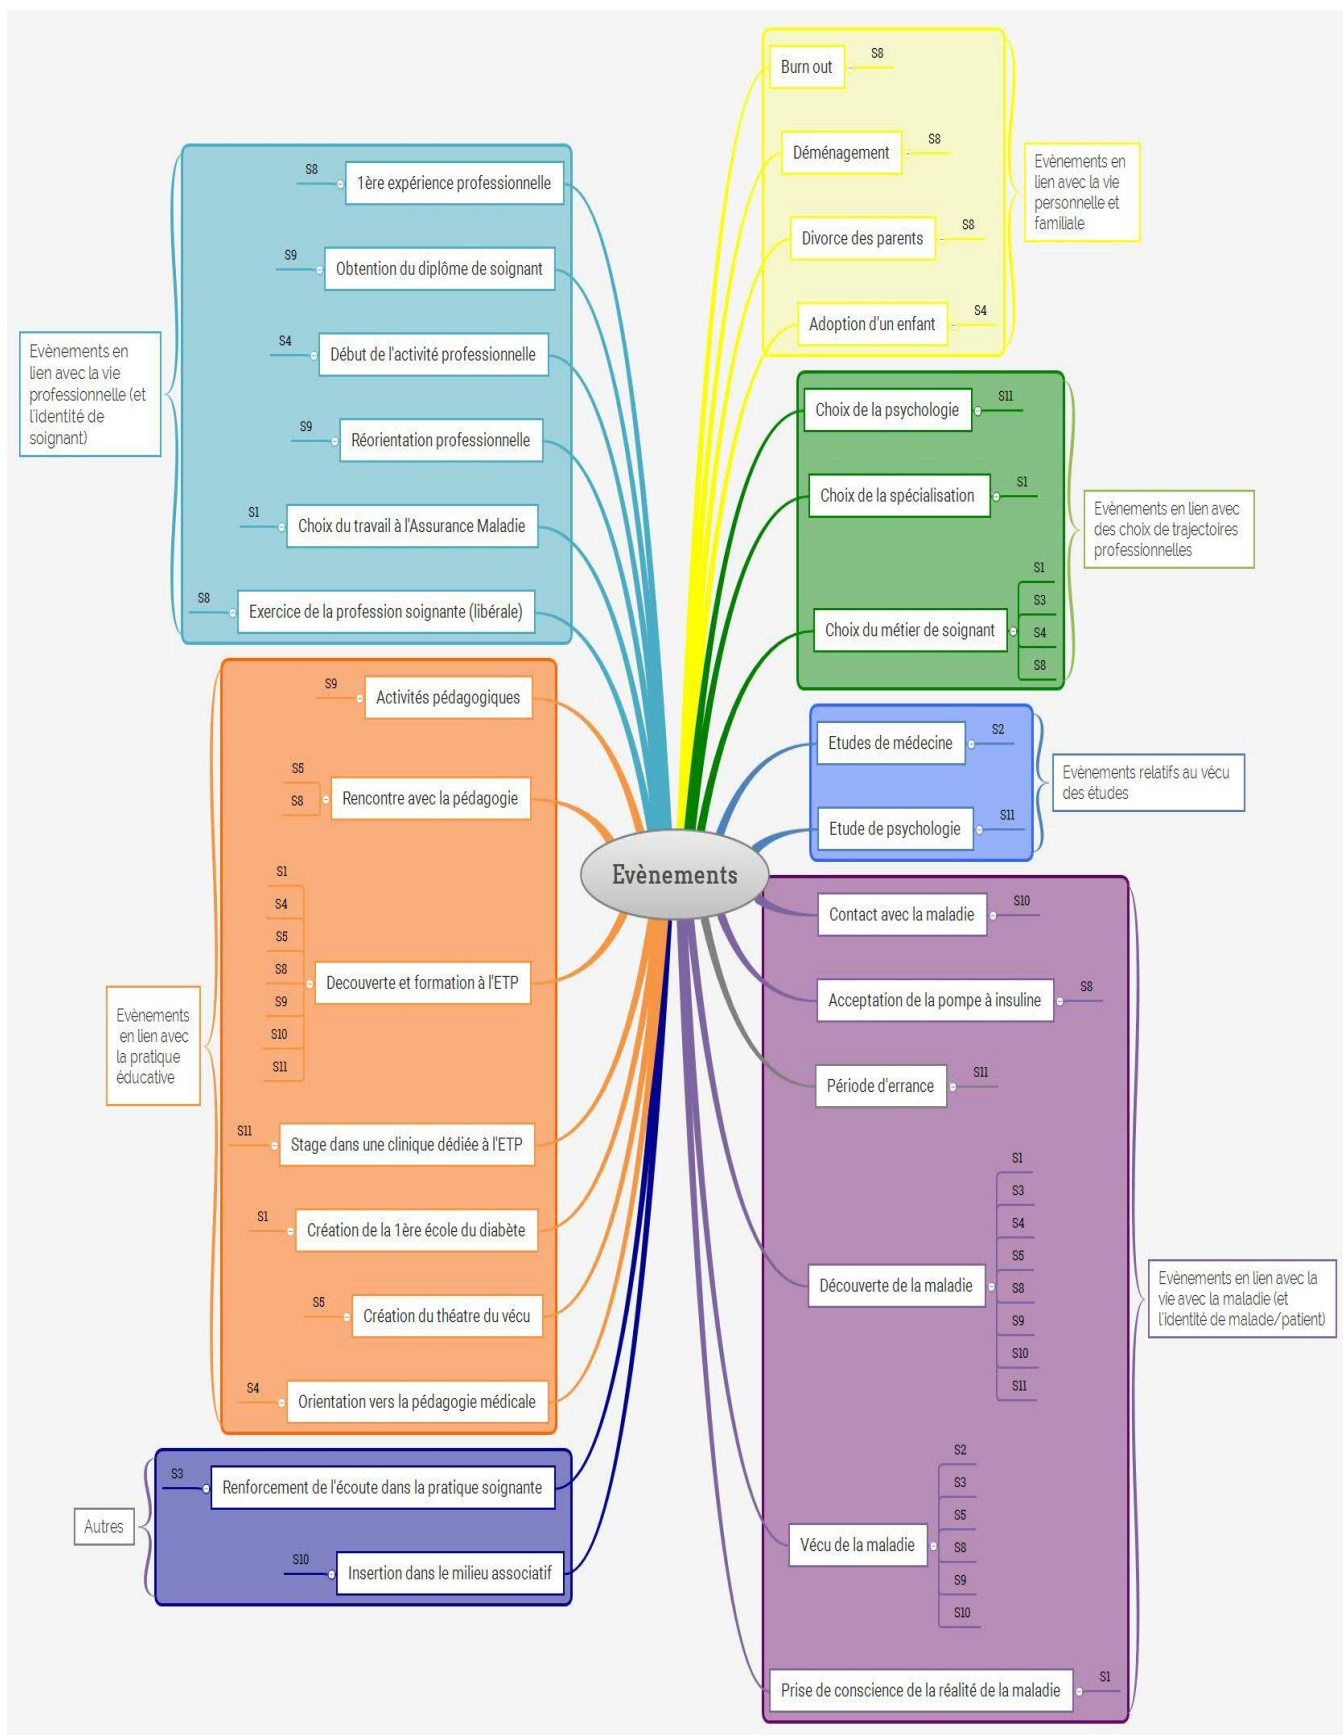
Evènements

Evènements en lien avec la vie professionnelle (et l'identité de soignant)

S8 1ère expérience professionnelle
S9 Obtention du diplôme de soignant
S4 Début de l'activité professionnelle
S9 Réorientation professionnelle
S1 Choix du travail à l'Assurance Maladie
S8 Exercice de la profession soignante (libérale)

Evènements en lien avec la pratique éducative

S9 Activités pédagogiques
S5 S8 Rencontre avec la pédagogie
S1 S4 S5 S8 S9 S10 S11 Decouverte et formation à l'ETP
S11 Stage dans une clinique dédiée à l'ETP
S1 Création de la 1ère école du diabète
S5 Création du théatre du vécu
S4 Orientation vers la pédagogie médicale

Autres

S3 Renforcement de l'écoute dans la pratique soignante
S10 Insertion dans le milieu associatif

Evènements en lien avec la vie personnelle et familiale

Burn out S8
Déménagement S8
Divorce des parents S8
Adoption d'un enfant S4

Evènements en lien avec des choix de trajectoires professionnelles

Choix de la psychologie S11
Choix de la spécialisation S1
Choix du métier de soignant S1 S3 S4 S8

Evènements relatifs au vécu des études

Etudes de médecine S2
Etude de psychologie S11

Evènements en lien avec la vie avec la maladie (et l'identité de malade/patient)

Contact avec la maladie S10
Acceptation de la pompe à insuline S8
Période d'errance S11
Découverte de la maladie S1 S3 S4 S5 S8 S9 S10 S11
Vécu de la maladie S2 S3 S5 S8 S9 S10
Prise de conscience de la réalité de la maladie S1